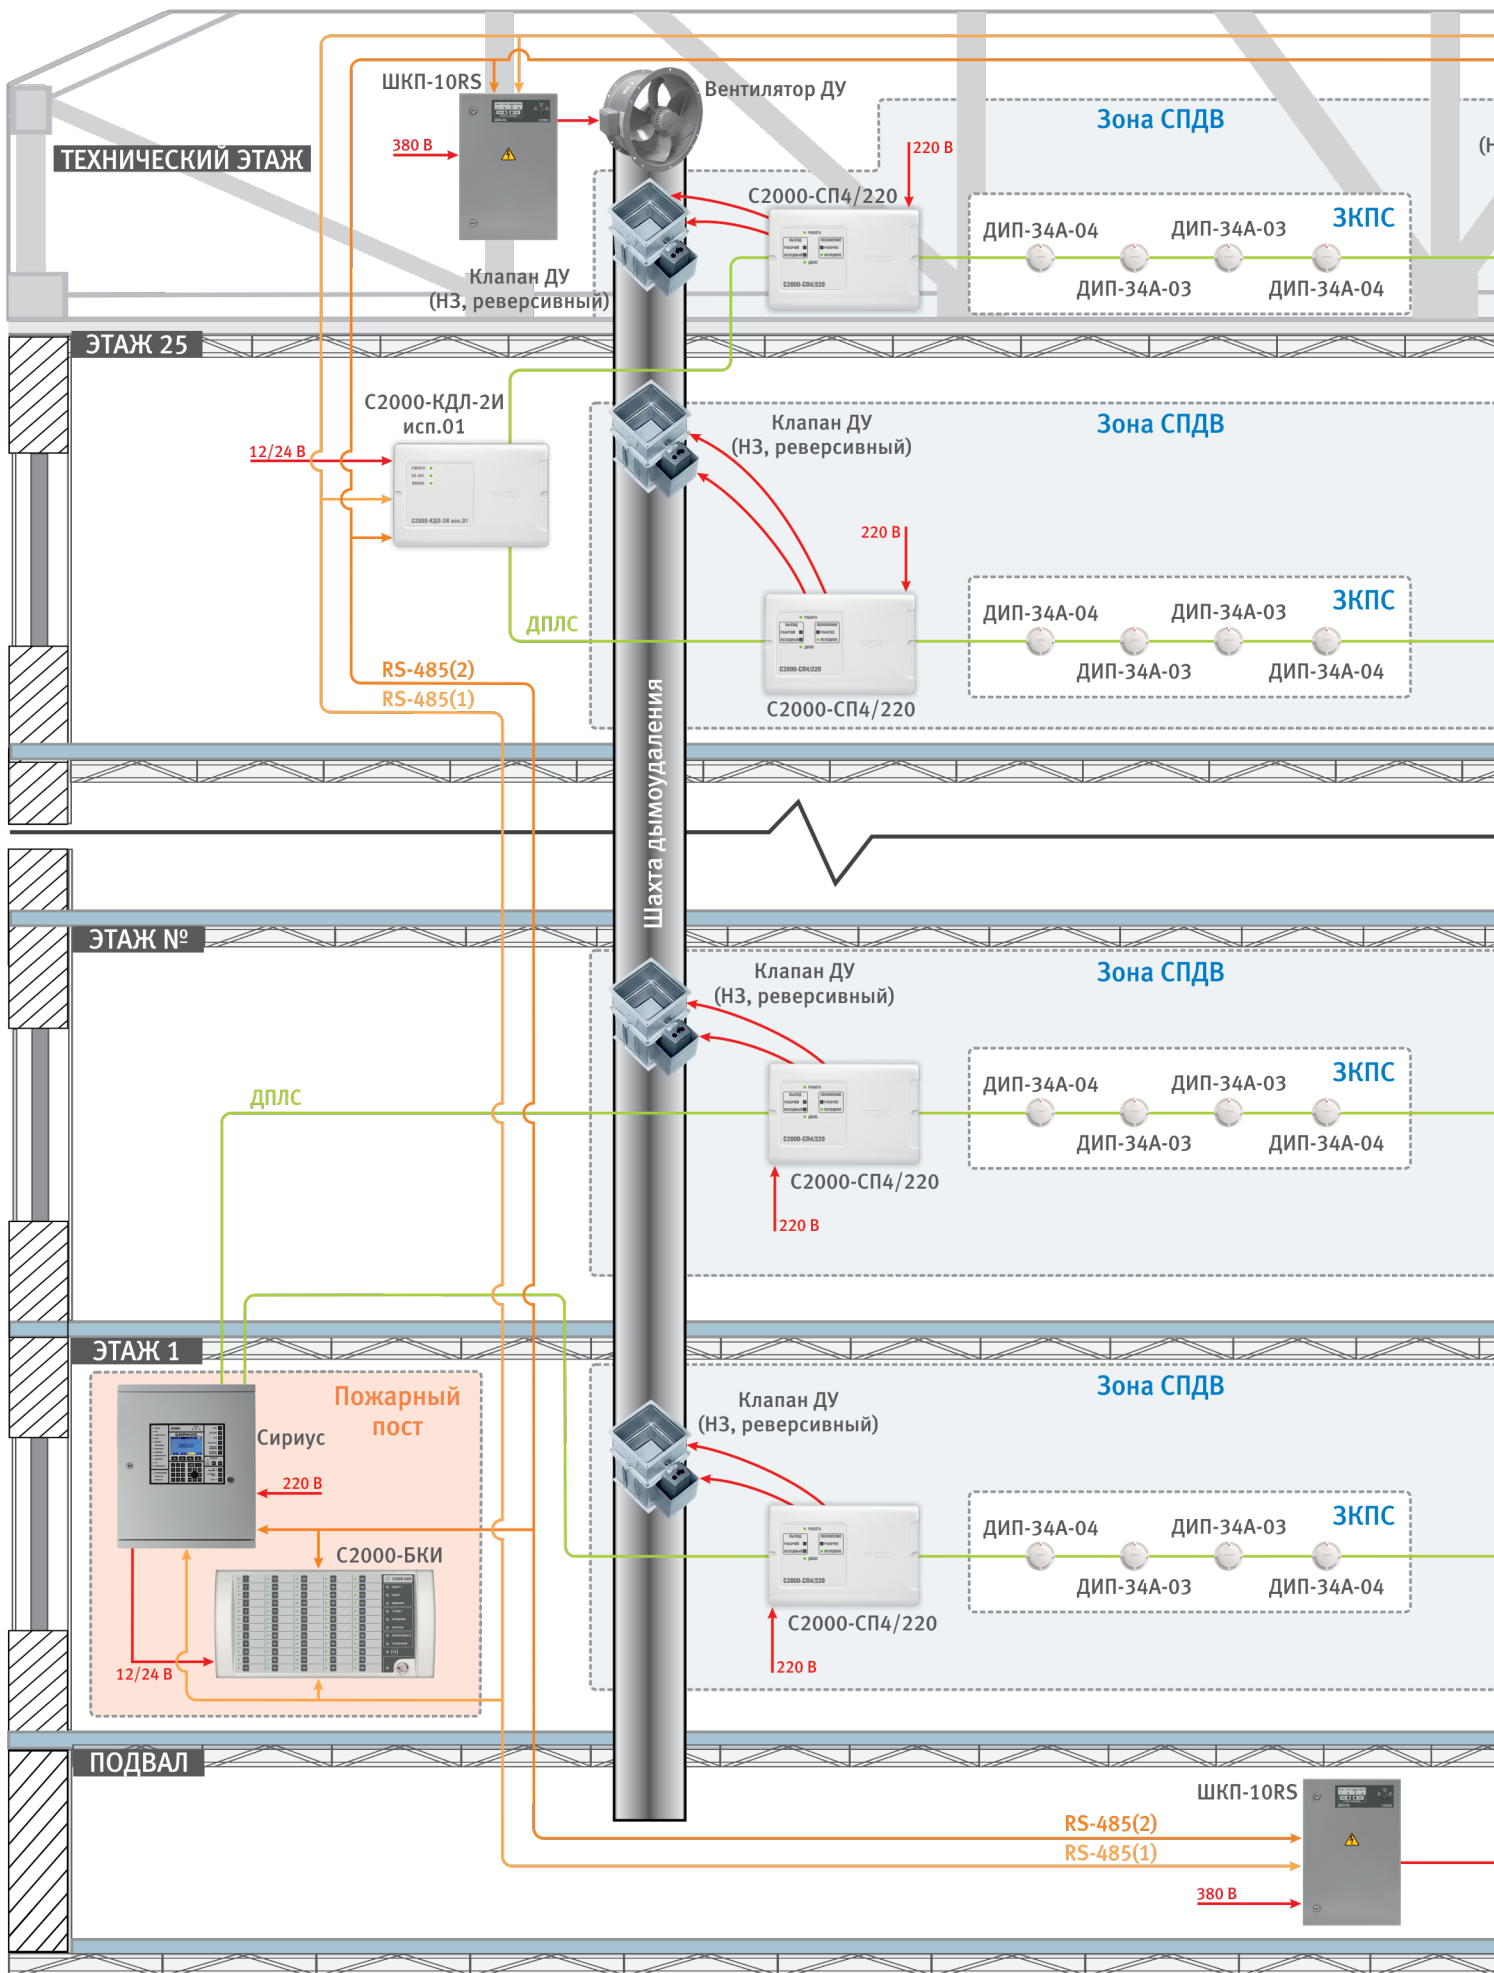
ТЕХНИЧЕСКИЙ ЭТАЖ

ШКП-10RS

380 В

Вентилятор ДУ

Зона СПДВ

(Н

220 В

С2000-СП4/220

ДИП-34А-04

ДИП-34А-03

ЗКПС

ДИП-34А-03

ДИП-34А-04

Клапан ДУ (НЗ, реверсивный)

ЭТАЖ 25

С2000-КДЛ-2И исп.01

12/24 В

Клапан ДУ (НЗ, реверсивный)

Зона СПДВ

220 В

ДПЛС

ДИП-34А-04

ДИП-34А-03

ЗКПС

ДИП-34А-03

ДИП-34А-04

RS-485(2)

RS-485(1)

С2000-СП4/220

Шахта дымоудаления

ЭТАЖ №

Клапан ДУ (НЗ, реверсивный)

Зона СПДВ

ДПЛС

ДИП-34А-04

ДИП-34А-03

ЗКПС

ДИП-34А-03

ДИП-34А-04

С2000-СП4/220

220 В

ЭТАЖ 1

Пожарный пост

Сириус

220 В

С2000-БКИ

12/24 В

Клапан ДУ (НЗ, реверсивный)

Зона СПДВ

ДИП-34А-04

ДИП-34А-03

ЗКПС

ДИП-34А-03

ДИП-34А-04

С2000-СП4/220

220 В

ПОДВАЛ

ШКП-10RS

RS-485(2)

RS-485(1)

380 В